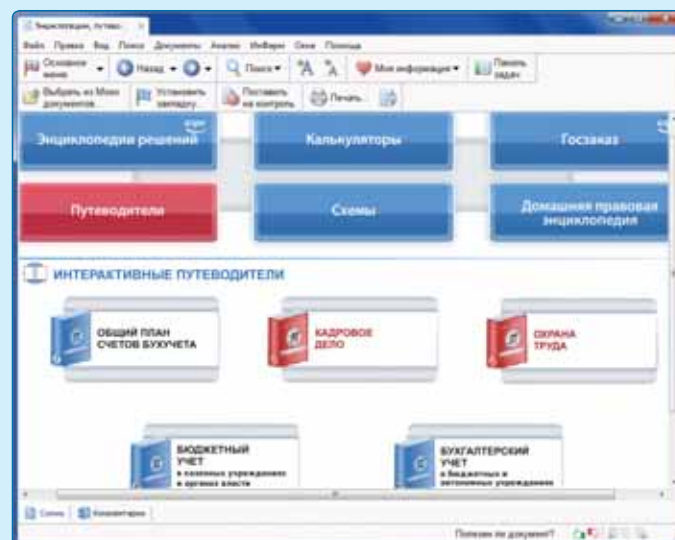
Энциклопедии, путево...

Файл Правка Вид Поиск Документы Анализ Информ Окна Помощь

Основное меню Назад Поиск Мои информация Панель задач

Выбрать из Моих документов Установить закладку Поставить на контроль Печать

Энциклопедии решений

Калькуляторы

Госзаказ

Путеводители

Схемы

Домашняя правовая энциклопедия

ИНТЕРАКТИВНЫЕ ПУТЕВОДИТЕЛИ

ОБЩИЙ ПЛАН СЧЕТОВ БУХУЧЕТА

КАДРОВОЕ ДЕЛО

ОХРАНА ТРУДА

БЮДЖЕТНЫЙ УЧЕТ в казенных учреждениях и органах власти

БУХГАЛТЕРСКИЙ УЧЕТ в бюджетных и автономных учреждениях

Схема Комментарии

Полезен ли документ?